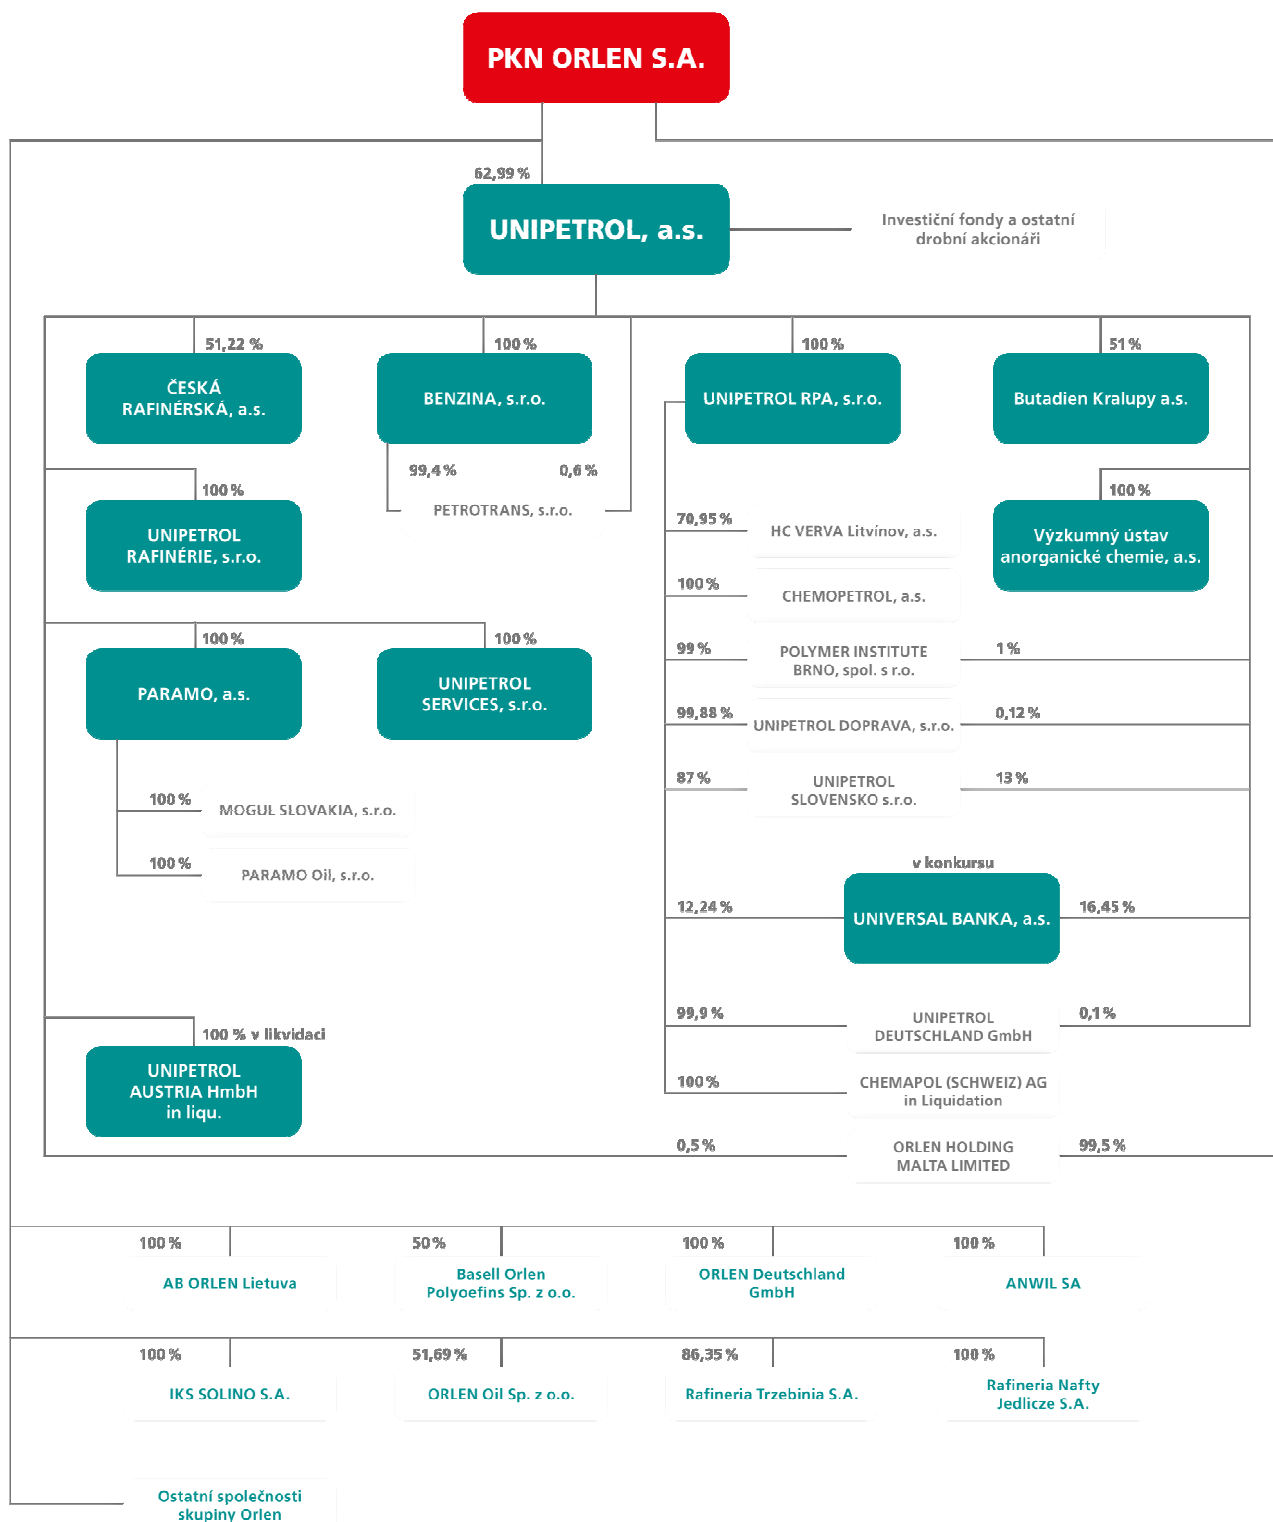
PKN ORLEN S.A.

62,99 %

UNIPETROL, a.s.

Investiční fondy a ostatní drobní akcionáři

51,22 %
ČESKÁ RAFINÉRSKÁ, a.s.

100 %
BENZINA, s.r.o.

100 %
UNIPETROL RPA, s.r.o.

51 %
Butadien Kralupy a.s.

99,4 %
0,6 %
PETROTRANS, s.r.o.

100 %
UNIPETROL RAFINÉRIE, s.r.o.

100 %
Výzkumný ústav anorganické chemie, a.s.

70,95 %
HC VERVA Litvínov, a.s.

100 %
CHEMOPETROL, a.s.

100 %
PARAMO, a.s.

100 %
UNIPETROL SERVICES, s.r.o.

99 %
POLYMER INSTITUTE BRNO, spol. s r.o.
1 %

99,88 %
UNIPETROL DOPRAVA, s.r.o.
0,12 %

87 %
UNIPETROL SLOVENSKO s.r.o.
13 %

100 %
MOGUL SLOVAKIA, s.r.o.

100 %
PARAMO Oil, s.r.o.

v konkursu
12,24 %
UNIVERSAL BANKA, a.s.
16,45 %

99,9 %
UNIPETROL DEUTSCHLAND GmbH
0,1 %

100 % v likvidaci
UNIPETROL AUSTRIA HmbH in liqu.

100 %
CHEMAPOL (SCHWEIZ) AG in Liquidation

0,5 %
ORLEN HOLDING MALTA LIMITED
99,5 %

100 %
AB ORLEN Lietuva

50 %
Basell Orlen Polyoefins Sp. z o.o.

100 %
ORLEN Deutschland GmbH

100 %
ANWIL SA

100 %
IKS SOLINO S.A.

51,69 %
ORLEN Oil Sp. z o.o.

86,35 %
Rafineria Trzebinia S.A.

100 %
Rafineria Nafty Jedlicze S.A.

Ostatní společnosti skupiny Orlen